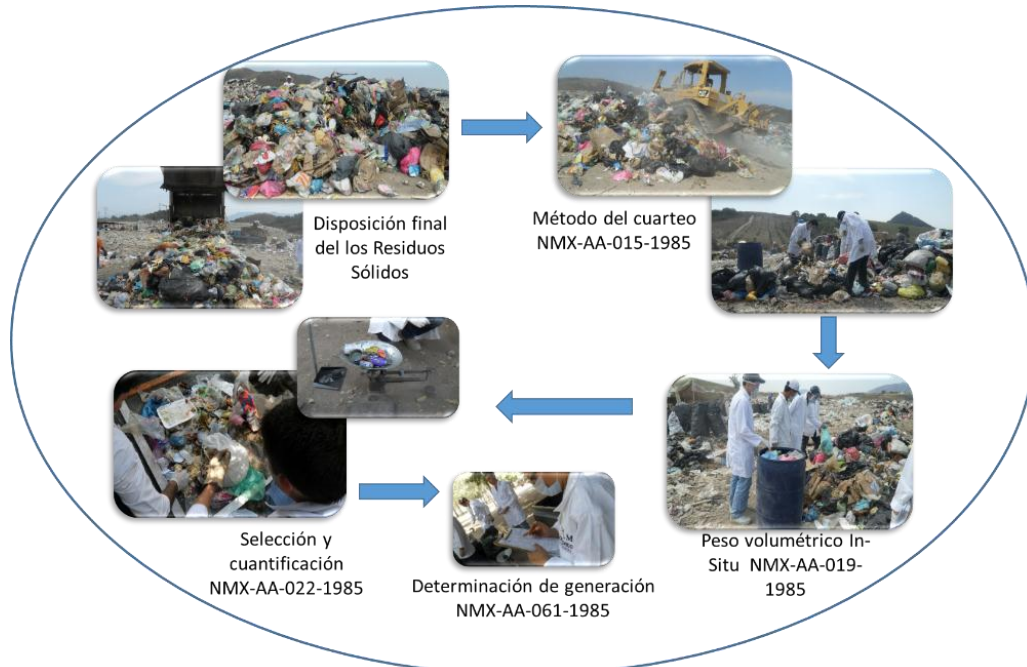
Disposición final del los Residuos Sólidos

Método del cuarteo NMX-AA-015-1985

Peso volumétrico In-Situ NMX-AA-019-1985

Selección y cuantificación NMX-AA-022-1985

Determinación de generación NMX-AA-061-1985